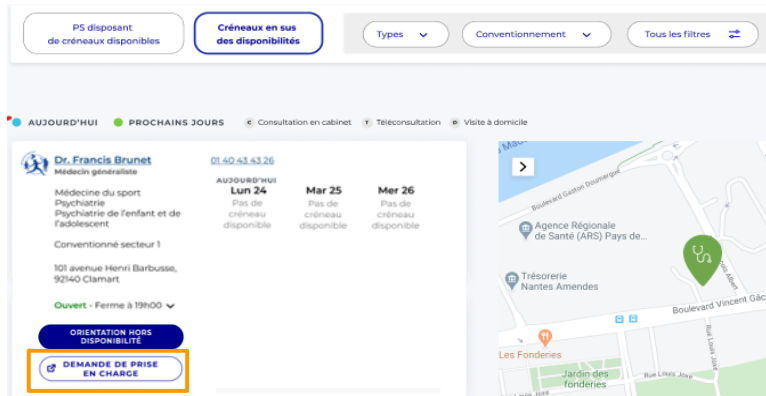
PS disposant de créneaux disponibles

Créneaux en sus des disponibilités

Types

Conventionnement

Tous les filtres

AUJOURD'HUI PROCHAINS JOURS C Consultation en cabinet T Téléconsultation D Visite à domicile

Dr. Francis Brunet
Médecin généraliste

01 40 43 43 26

Médecine du sport
Psychiatrie
Psychiatrie de l'enfant et de l'adolescent

Conventionné secteur 1

101 avenue Henri Barbusse, 92140 Clamart

Ouvert - Ferme à 19h00

AUJOURD'HUI
Lun 24
Pas de créneau disponible

Mar 25
Pas de créneau disponible

Mer 26
Pas de créneau disponible

ORIENTATION HORS DISPONIBILITÉ

DEMANDE DE PRISE EN CHARGE

Boulevard Gaston Doumergue

Agence Régionale de Santé (ARS) Pays de...

Trésorerie Nantes Amendes

Boulevard Vincent Gâc

Rue Louis Joxe

Les Fonderies

Jardin des fonderies

Rue Louis Joxe